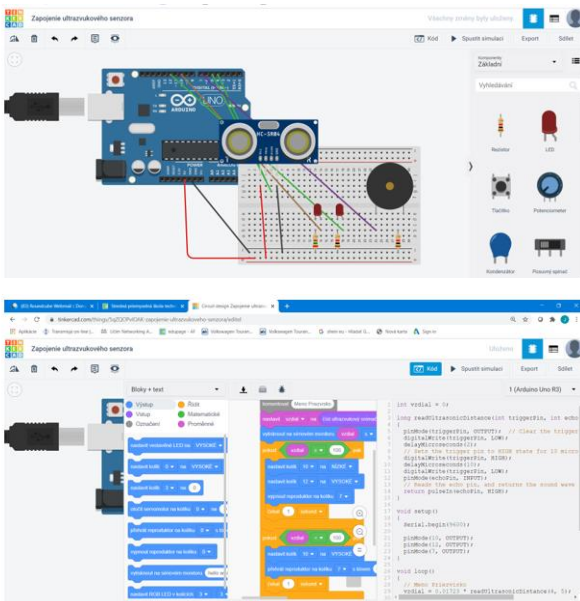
TIN KER CAD
Zapojenie ultrazvukového senzora
Všechny změny byly uloženy
Kód
Spustit simulaci
Export
Sdílet
Komponenty
Základní
Vyhledávání
Rezistor
LED
Tlačítko
Potenciometr
Kondenzátor
Posuvný spínač
UNO
ARDUINO
HC-SR04

tinkercad.com/things/5qZQOPv0iWi-zapojenie-ultrazvukoveho-senzora/editel
TIN KER CAD
Zapojenie ultrazvukového senzora
Uloženo
Kód
Spustit simulaci
Export
Sdílet
Bloky + text
1 (Arduino Uno R3)
Výstup
Vstup
Označení
Řízení
Matematické
Proměnné
nastavit vestavěné LED na VYSOKÉ
nastavit kolík 0 na VYSOKÉ
nastavit kolík 3 na 0
otočit servomotor na kolíku 0 na
přehrát reproduktor na kolíku 0 s tón
vypnout reproduktor na kolíku 0
vytisknout na sériovém monitoru
nastavit RGB LED v kolíku 3
Komentář Meno Priezvisko
nastavit vzdial na číst ultrazvukový snímač
vytisknout na sériovém monitoru vzdial
pokud vzdial < 100 pak
nastavit kolík 10 na NÍZKÉ
nastavit kolík 12 na VYSOKÉ
vypnout reproduktor na kolíku 7
čekat 1 sekund
pokud vzdial > 100 pak
nastavit kolík 10 na VYSOKÉ
přehrát reproduktor na kolíku 7 s tónem
čekat 1 sekund
1 int vzdial = 0;
2
3 long readUltrasonicDistance(int triggerPin, int echo
4 {
5 pinMode(triggerPin, OUTPUT); // Clear the trigger
6 digitalWrite(triggerPin, LOW);
7 delayMicroseconds(2);
8 // Sets the trigger pin to HIGH state for 10 micro
9 digitalWrite(triggerPin, HIGH);
10 delayMicroseconds(10);
11 digitalWrite(triggerPin, LOW);
12 pinMode(echoPin, INPUT);
13 // Reads the echo pin, and returns the sound wave
14 return pulseIn(echoPin, HIGH);
15 }
16
17 void setup()
18 {
19 Serial.begin(9600);
20
21 pinMode(10, OUTPUT);
22 pinMode(12, OUTPUT);
23 pinMode(7, OUTPUT);
24 }
25
26 void loop()
27 {
28 // Meno Priezvisko
29 vzdial = 0.01723 * readUltrasonicDistance(9, 8);